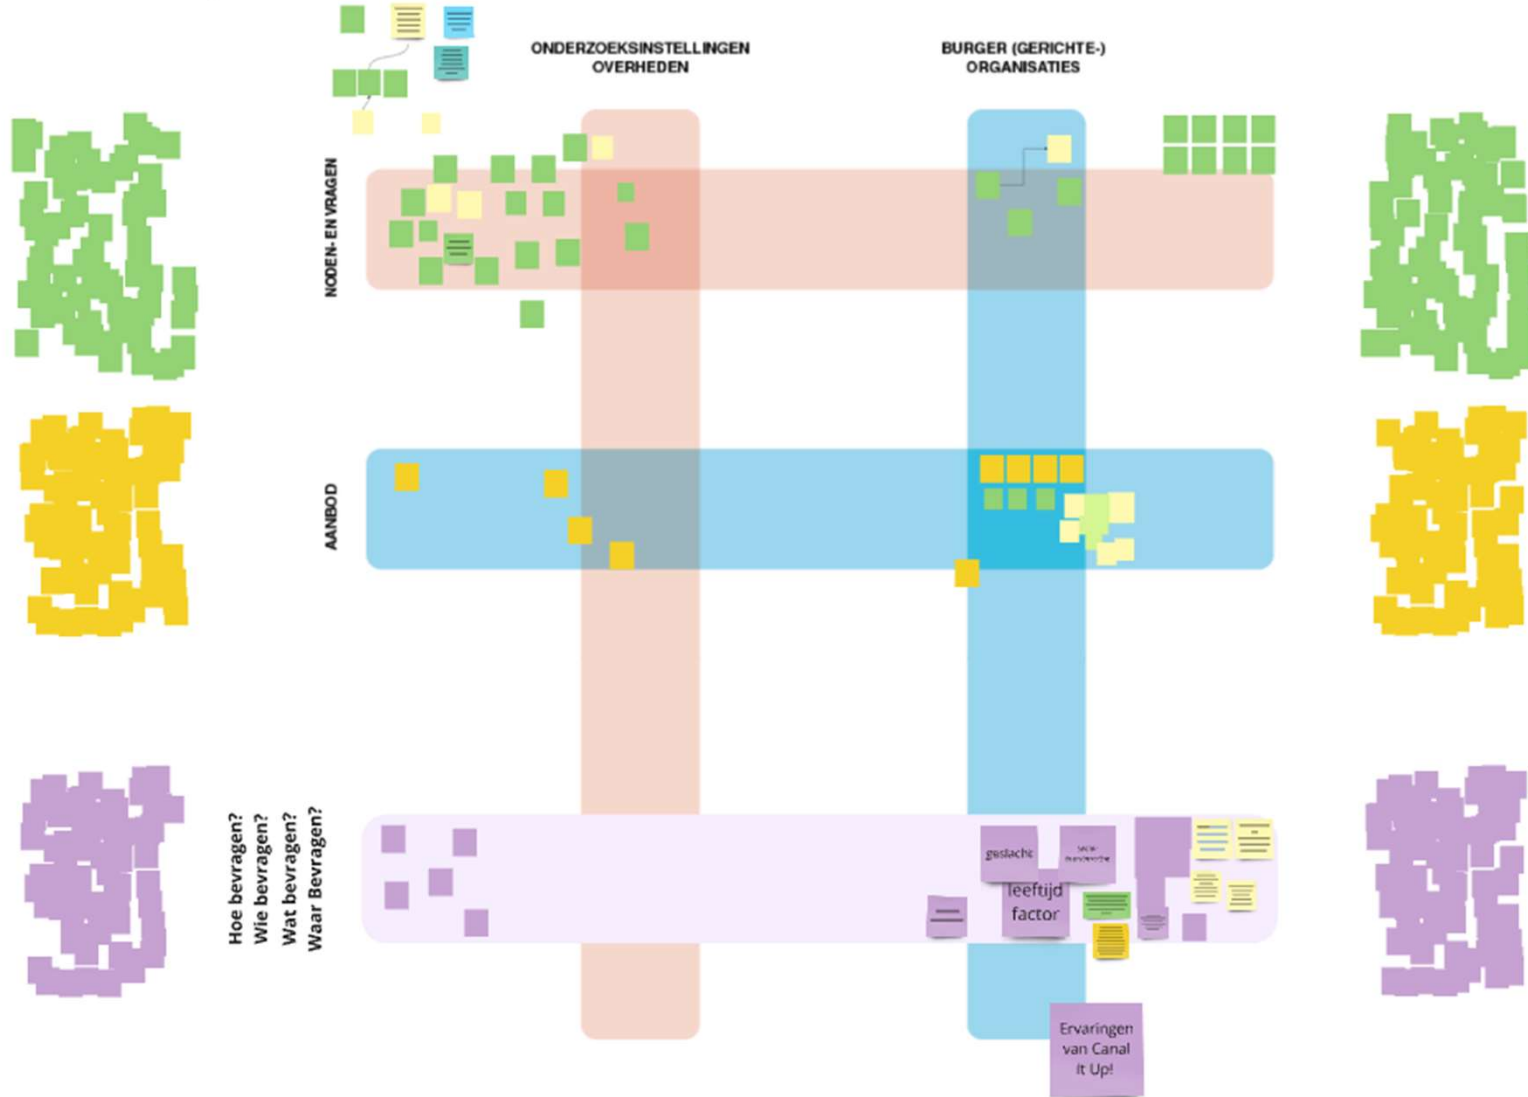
ONDERZOEKSINSTELLINGEN OVERHEDEN

BURGER (GERICHTE-) ORGANISATIES

NODEN- EN VRAGEN

AANBOD

Hoe bevragen?
Wie bevragen?
Wat bevragen?
Waar Bevragen?

geslacht

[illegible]

leeftijd factor

Ervaringen van Canal It Up!